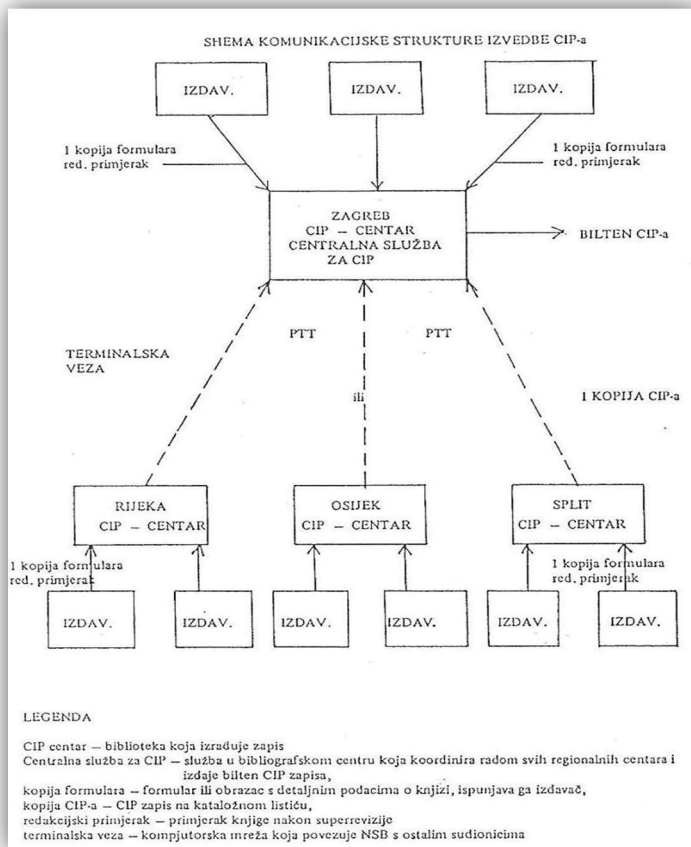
SHEMA KOMUNIKACIJSKE STRUKTURE IZVEDBE CIP-a

IZDAV.

IZDAV.

IZDAV.

1 kopija formulara red. primjerak

1 kopija formulara red. primjerak

ZAGREB
CIP – CENTAR
CENTRALNA SLUŽBA
ZA CIP

BILTEN CIP-a

PTT

PTT

TERMINALSKA VEZA

ili

1 KOPIJA CIP-a

RIJEKA
CIP – CENTAR

OSIJEK
CIP – CENTAR

SPLIT
CIP – CENTAR

1 kopija formulara red. primjerak

1 kopija formulara red. primjerak

IZDAV.

IZDAV.

IZDAV.

IZDAV.

IZDAV.

IZDAV.

LEGENDA

CIP centar – biblioteka koja izrađuje zapis
Centralna služba za CIP – služba u bibliografskom centru koja koordinira radom svih regionalnih centara i izdaje bilten CIP zapisa,
kopija formulara – formular ili obrazac s detaljnim podacima o knjizi, ispunjava ga izdavač,
kopija CIP-a – CIP zapis na kataložnom listiću,
redakcijski primjerak – primjerak knjige nakon superrevizije
terminalska veza – kompjutorska mreža koja povezuje NSB s ostalim sudionicima